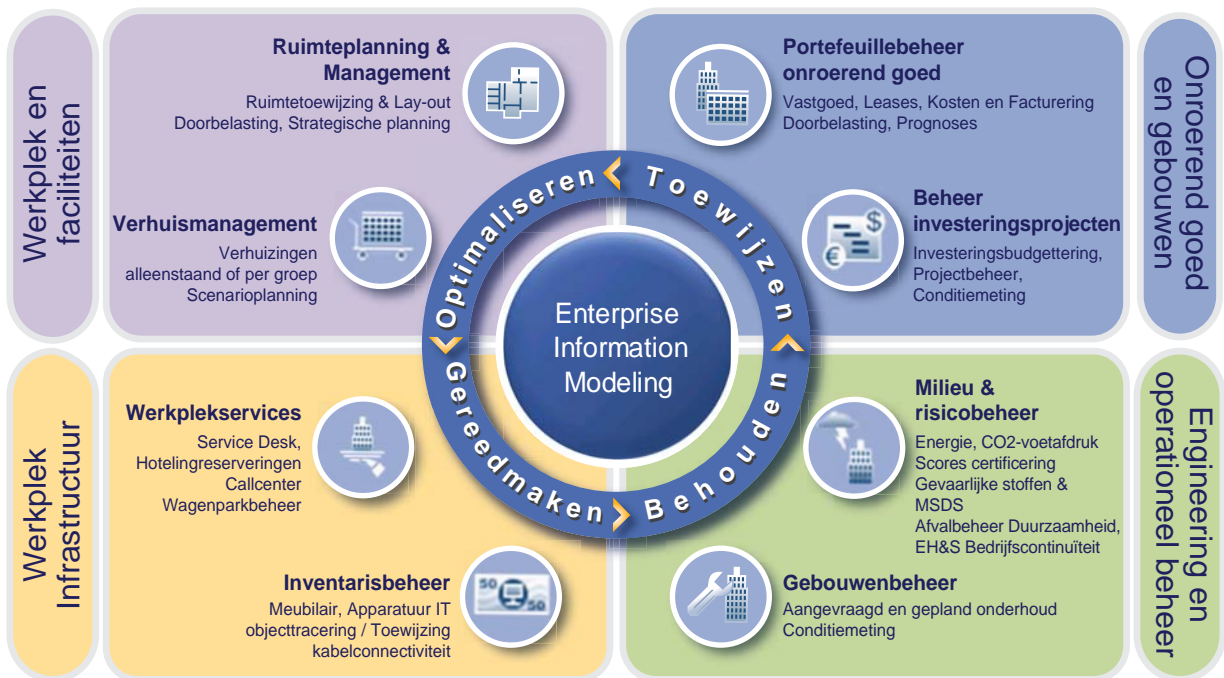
Werkplek en faciliteiten

Ruimteplanning & Management
Ruimtetoewijzing & Lay-out
Doorbelasting, Strategische planning

Verhuismanagement
Verhuizingen
alleenstaand of per groep
Scenarioplanning

Portefeuillebeheer onroerend goed
Vastgoed, Leases, Kosten en Facturering
Doorbelasting, Prognoses

Beheer investeringsprojecten
Investeringsbudgettering,
Projectbeheer,
Conditiemeting

Onroerend goed en gebouwen

Optimaliseren
Toewijzen
Enterprise Information Modeling
Gereedmaken
Behouden

Werkplek Infrastructuur

Werkplekservices
Service Desk,
Hotelingreserveringen
Callcenter
Wagenparkbeheer

Inventarisbeheer
Meubilair, Apparatuur IT
objecttracering / Toewijzing
kabelconnectiviteit

Milieu & risicobeheer
Energie, CO2-voetafdruk
Scores certificering
Gevaarlijke stoffen &
MSDS
Afvalbeheer Duurzaamheid,
EH&S Bedrijfscontinuïteit

Gebouwenbeheer
Aangevraagd en gepland onderhoud
Conditiemeting

Engineering en operationeel beheer